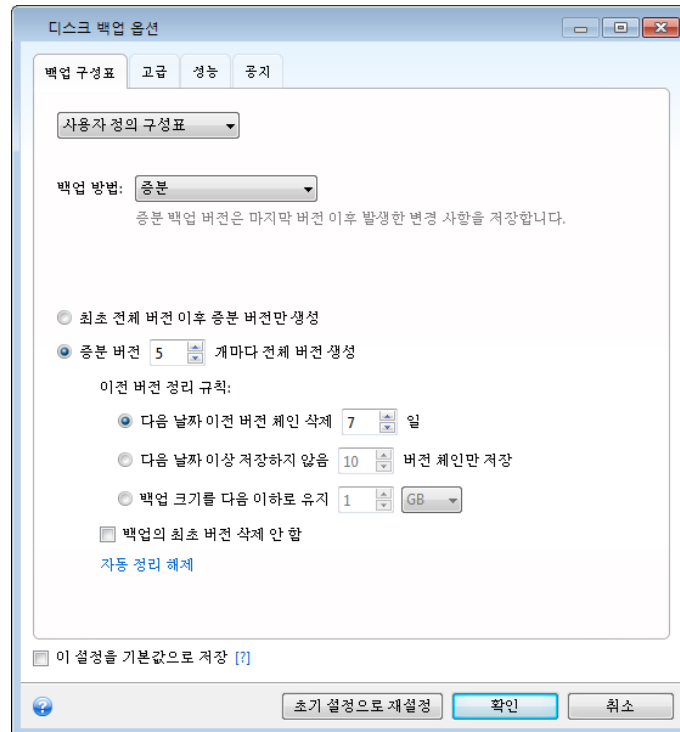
디스크 백업 옵션

백업 구성표 | 고급 | 성능 | 공지

사용자 정의 구성표

백업 방법: 증분

증분 백업 버전은 마지막 버전 이후 발생한 변경 사항을 저장합니다.

최초 전체 버전 이후 증분 버전만 생성

증분 버전 5 개마다 전체 버전 생성

이전 버전 정리 규칙:

다음 날짜 이전 버전 체인 삭제 7 일

다음 날짜 이상 저장하지 않음 10 버전 체인만 저장

백업 크기를 다음 이하로 유지 1 GB

백업의 최초 버전 삭제 안 함

자동 정리 해제

이 설정을 기본값으로 저장 [?]

초기 설정으로 재설정 | 확인 | 취소